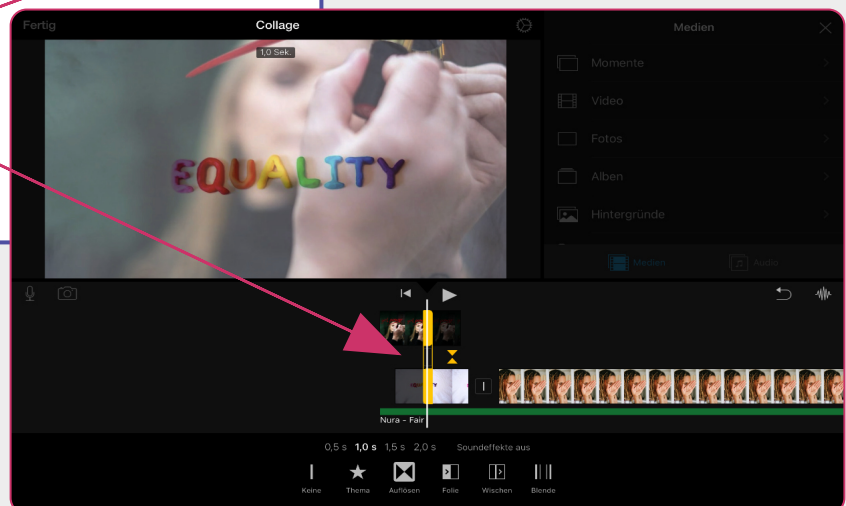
Fertig

Collage

1,0 Sek.

EQUALITY

Medien

Momente

Video

Fotos

Alben

Hintergründe

Medien

Audio

Nura - Fair

0,5 s 1,0 s 1,5 s 2,0 s Soundeffekte aus

Keine

Thema

Auflösen

Folie

Wischen

Blende